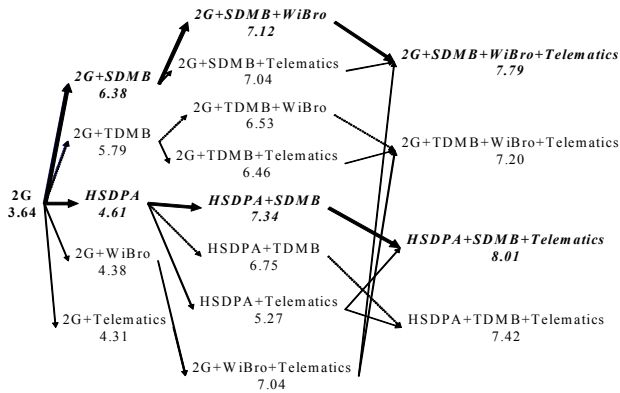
2G+SDMB+WiBro
7.12

2G+SDMB+Telematics
7.04

2G+SDMB+WiBro+Telematics
7.79

2G+SDMB
6.38

2G+TDMB+WiBro
6.53

2G+TDMB
5.79

2G+TDMB+Telematics
6.46

2G+TDMB+WiBro+Telematics
7.20

2G
3.64

HSDPA
4.61

HSDPA+SDMB
7.34

HSDPA+TDMB
6.75

HSDPA+SDMB+Telematics
8.01

2G+WiBro
4.38

HSDPA+Telematics
5.27

HSDPA+TDMB+Telematics
7.42

2G+Telematics
4.31

2G+WiBro+Telematics
7.04